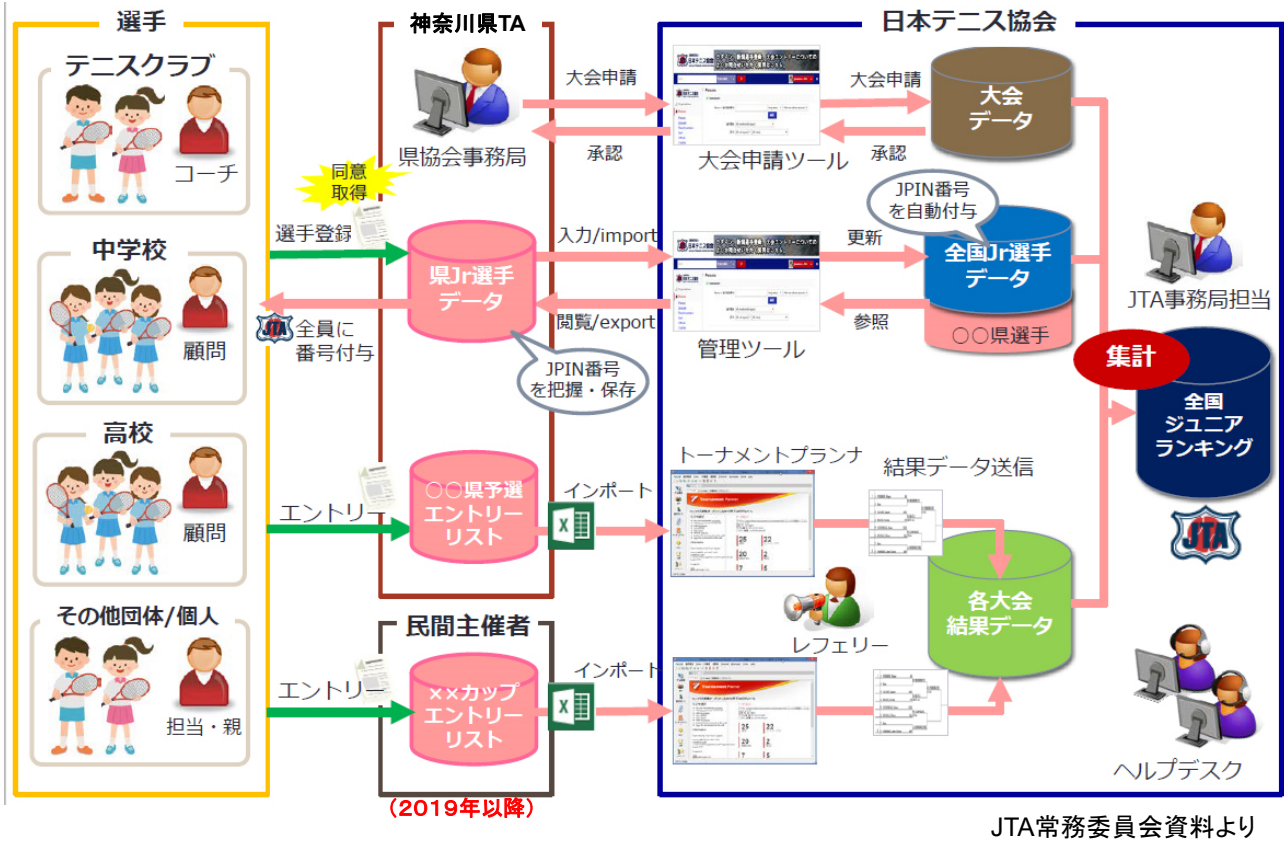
選手

テニスクラブ

コーチ

中学校

顧問

高校

顧問

その他団体/個人

担当・親

神奈川県TA

県協会事務局

同意取得

選手登録

県Jr選手データ

全員に番号付与

JPIN番号を把握・保存

エントリー

○○県予選エントリーリスト

民間主催者

エントリー

××カップエントリーリスト

（2019年以降）

大会申請

承認

入力/import

閲覧/export

インポート

インポート

日本テニス協会

大会申請ツール

大会申請

承認

大会データ

JPIN番号を自動付与

更新

参照

全国Jr選手データ

○○県選手

管理ツール

トーナメントプランナ

結果データ送信

レフェリー

各大会結果データ

JTA事務局担当

集計

全国ジュニアランキング

ヘルプデスク

JTA常務委員会資料より